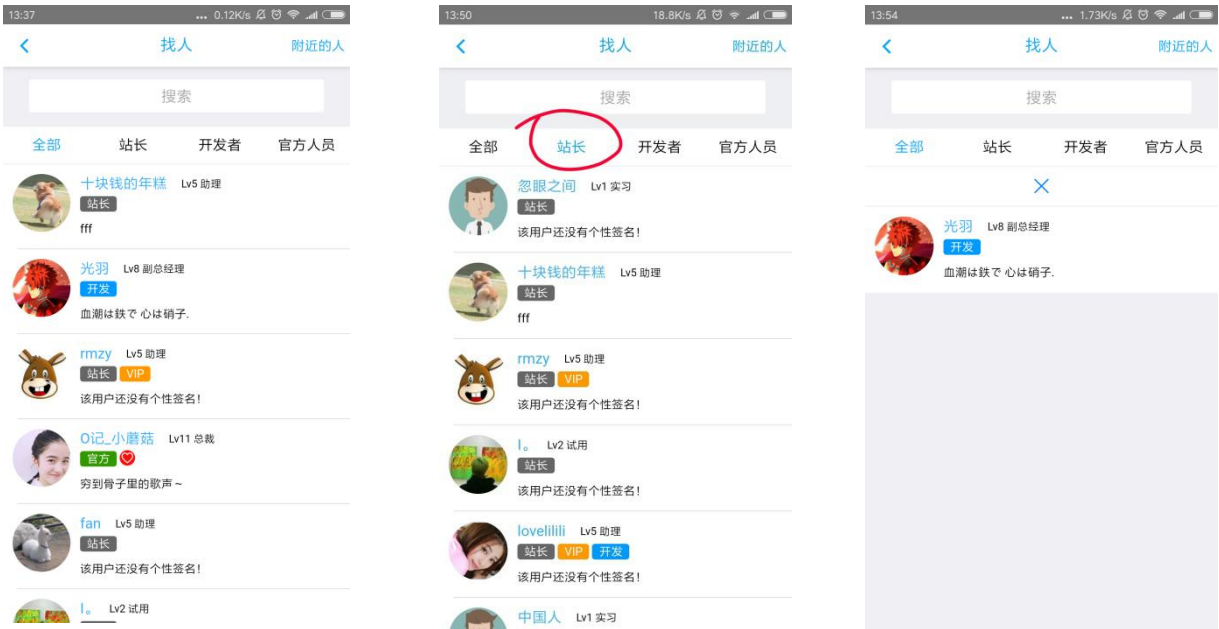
13:37 ... 0.12K/s

找人 附近的人

搜索

全部 站长 开发者 官方人员

十块钱的年糕 Lv5 助理
站长
fff

光羽 Lv8 副总经理
开发
血潮は鉄で 心は硝子.

rmzy Lv5 助理
站长 VIP
该用户还没有个性签名!

O记_小蘑菇 Lv11 总裁
官方
穷到骨子里的歌声～

fan Lv5 助理
站长
该用户还没有个性签名!

I。 Lv2 试用

13:50 18.8K/s

找人 附近的人

搜索

全部 站长 开发者 官方人员

忽眼之间 Lv1 实习
站长
该用户还没有个性签名!

十块钱的年糕 Lv5 助理
站长
fff

rmzy Lv5 助理
站长 VIP
该用户还没有个性签名!

I。 Lv2 试用
站长
该用户还没有个性签名!

lovelilili Lv5 助理
站长 VIP 开发
该用户还没有个性签名!

中国人 Lv1 实习

13:54 ... 1.73K/s

找人 附近的人

搜索

全部 站长 开发者 官方人员

光羽 Lv8 副总经理
开发
血潮は鉄で 心は硝子.